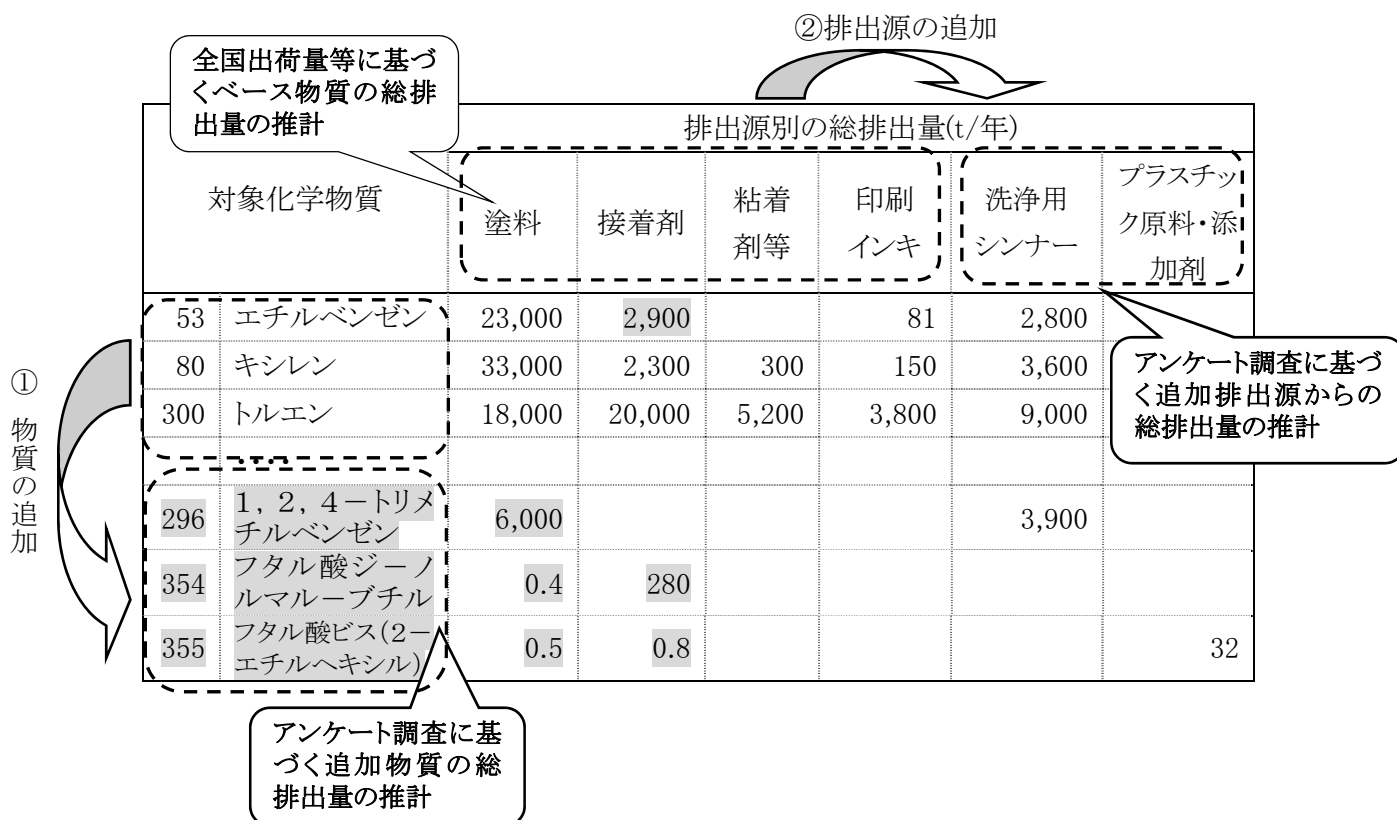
②排出源の追加

全国出荷量等に基づくベース物質の総排出量の推計

| 対象化学物質 | | 塗料 | 接着剤 | 粘着剤等 | 印刷インキ | 洗浄用シンナー | プラスチック原料・添加剤 |
|---|---|---|---|---|---|---|---|
| | | 排出源別の総排出量(t/年) | | | | | |
| 53 | エチルベンゼン | 23,000 | 2,900 | | 81 | 2,800 | |
| 80 | キシレン | 33,000 | 2,300 | 300 | 150 | 3,600 | |
| 300 | トルエン | 18,000 | 20,000 | 5,200 | 3,800 | 9,000 | |
| | … | | | | | | |
| 296 | 1，2，4ートリメチルベンゼン | 6,000 | | | | 3,900 | |
| 354 | フタル酸ジーノルマルーブチル | 0.4 | 280 | | | | |
| 355 | フタル酸ビス(2ーエチルヘキシル) | 0.5 | 0.8 | | | | 32 |

アンケート調査に基づく追加排出源からの総排出量の推計

① 物質の追加

アンケート調査に基づく追加物質の総排出量の推計